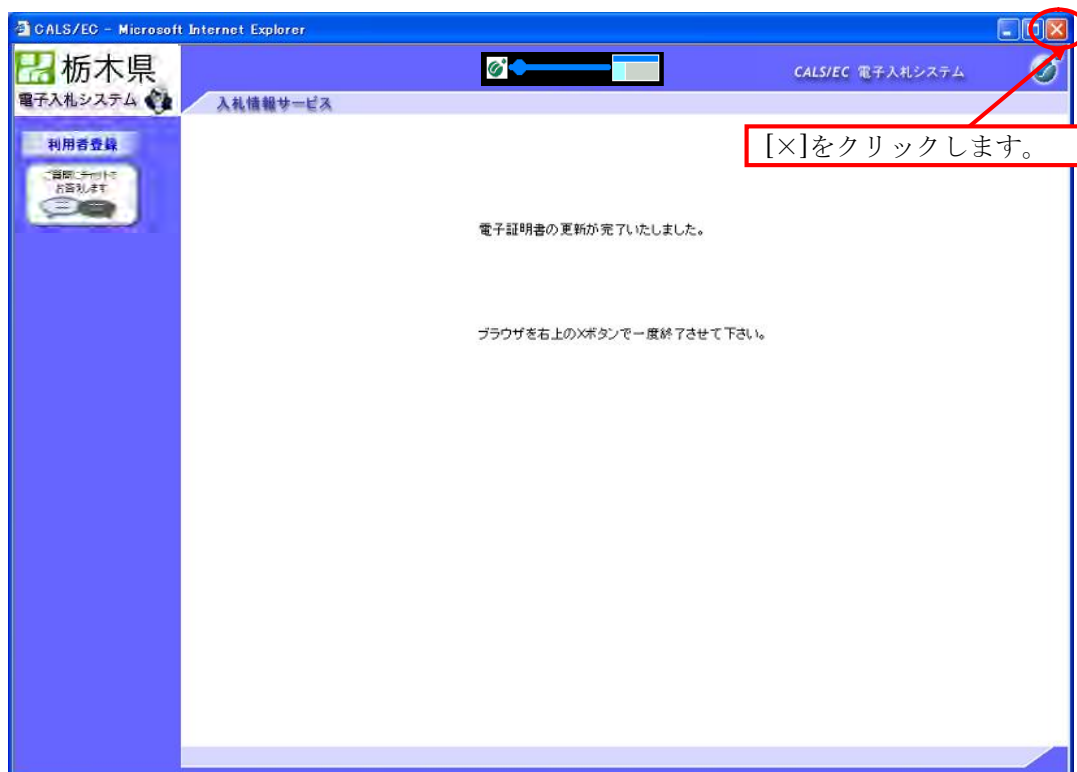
CALS/EC - Microsoft Internet Explorer

栃木県
電子入札システム

CALS/EC 電子入札システム

入札情報サービス

利用者登録

ご質問にチャットでお答えします

[×]をクリックします。

電子証明書の更新が完了いたしました。

ブラウザを右上の×ボタンで一度終了させて下さい。